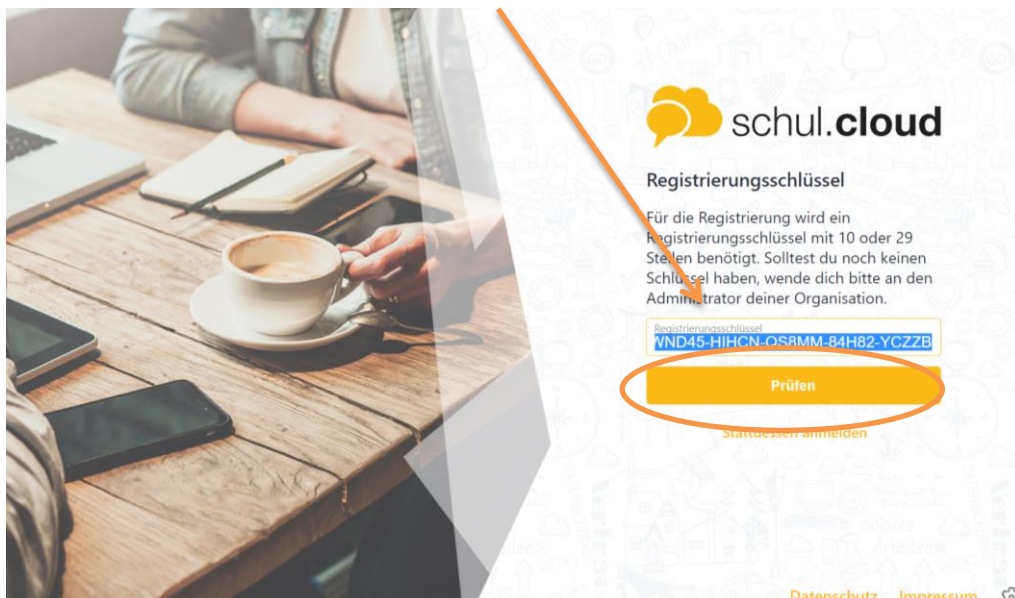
schul.cloud

Registrierungsschlüssel

Für die Registrierung wird ein Registrierungsschlüssel mit 10 oder 29 Stellen benötigt. Solltest du noch keinen Schlüssel haben, wende dich bitte an den Administrator deiner Organisation.

Registrierungsschlüssel
VND45-HIHCN-QS8MM-84H82-YCZZB

Prüfen

Stattdessen anmelden

Datenschutz Impressum